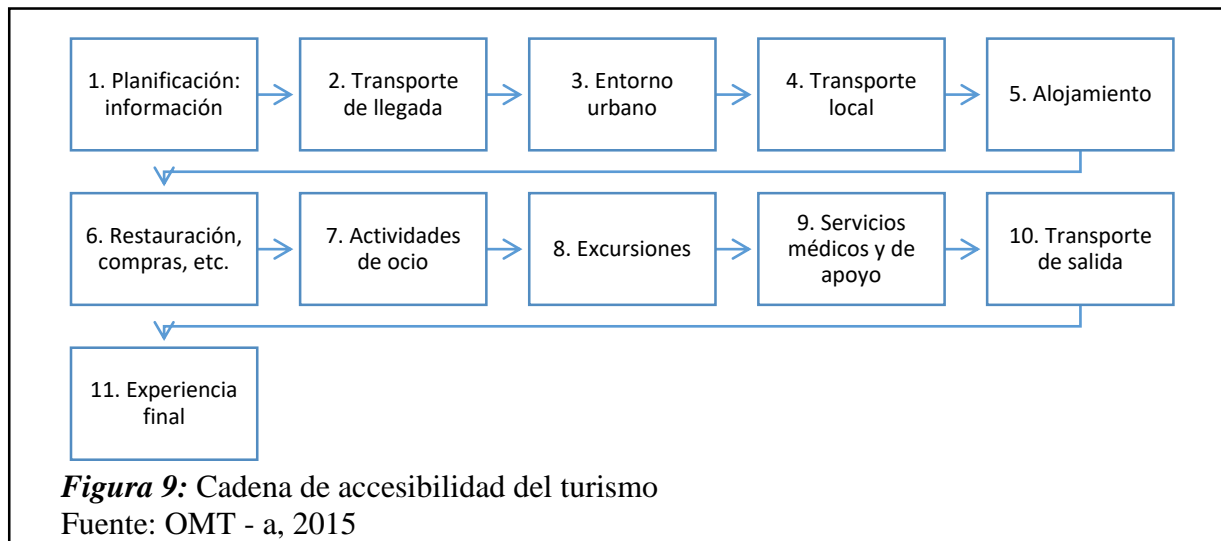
1. Planificación: información

2. Transporte de llegada

3. Entorno urbano

4. Transporte local

5. Alojamiento

6. Restauración, compras, etc.

7. Actividades de ocio

8. Excursiones

9. Servicios médicos y de apoyo

10. Transporte de salida

11. Experiencia final

*Figura 9:* Cadena de accesibilidad del turismo
Fuente: OMT - a, 2015